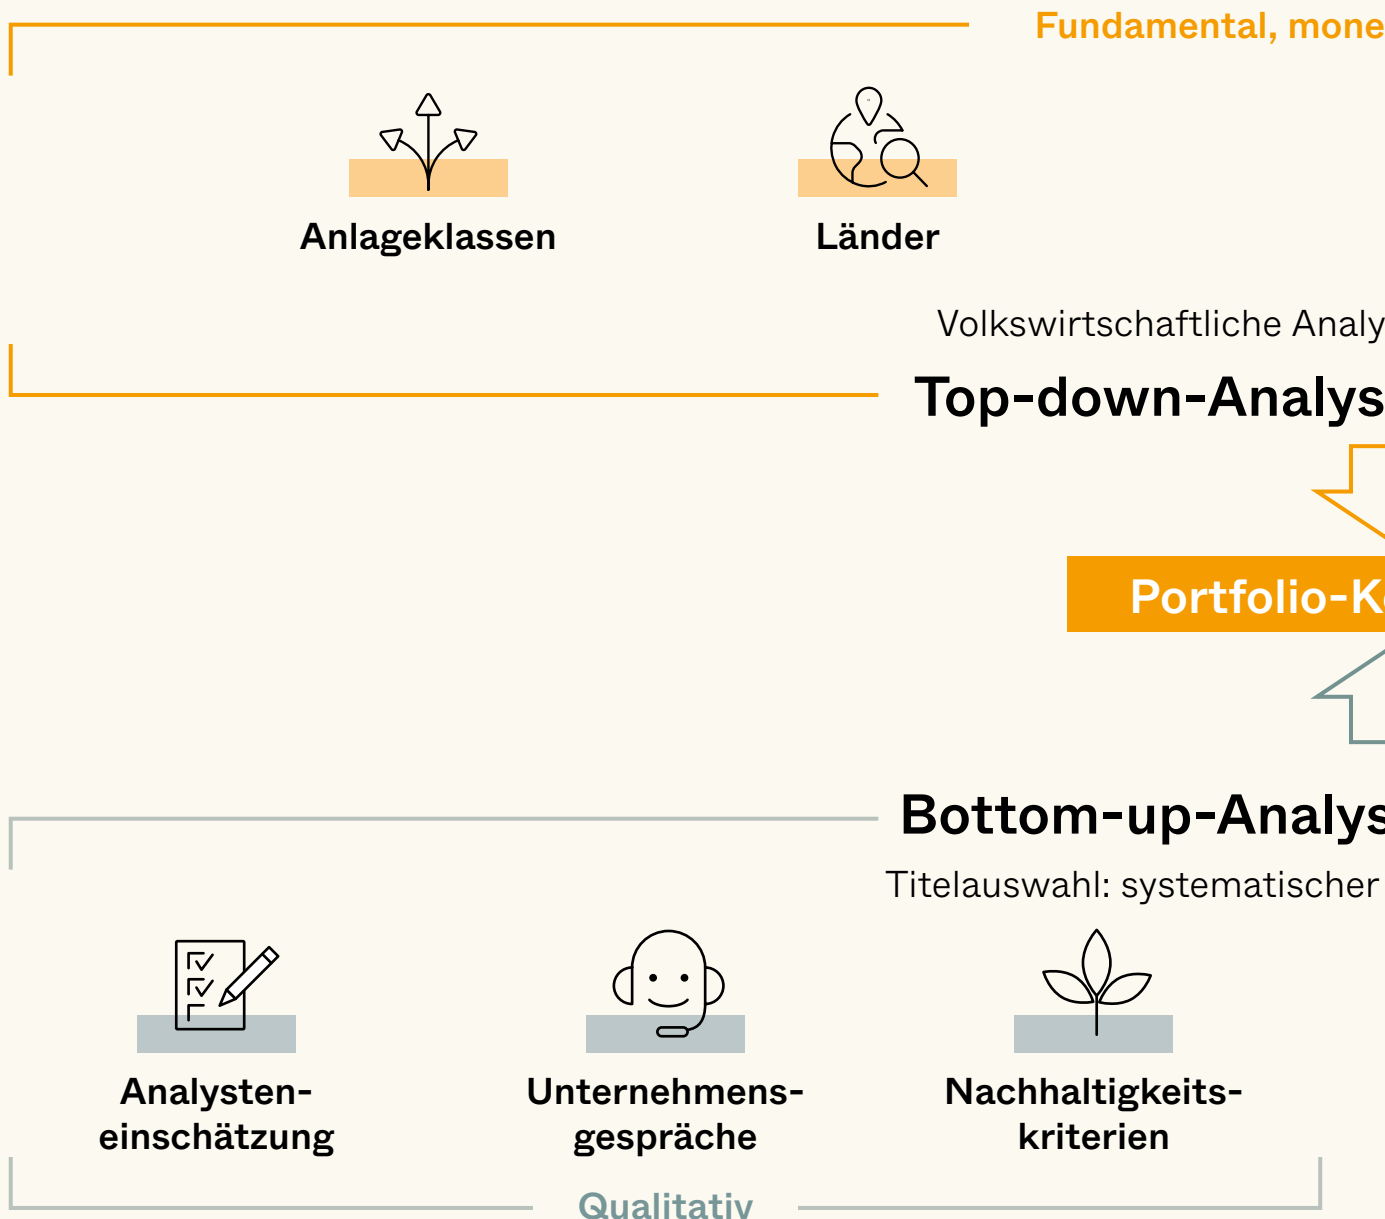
Fundamental, mone

Anlageklassen

Länder

Volkswirtschaftliche Analy

Top-down-Analys

Portfolio-K

Bottom-up-Analys

Titelauswahl: systematischer

Analysten-einschätzung

Unternehmens-gespräche

Nachhaltigkeits-kriterien

Qualitativ